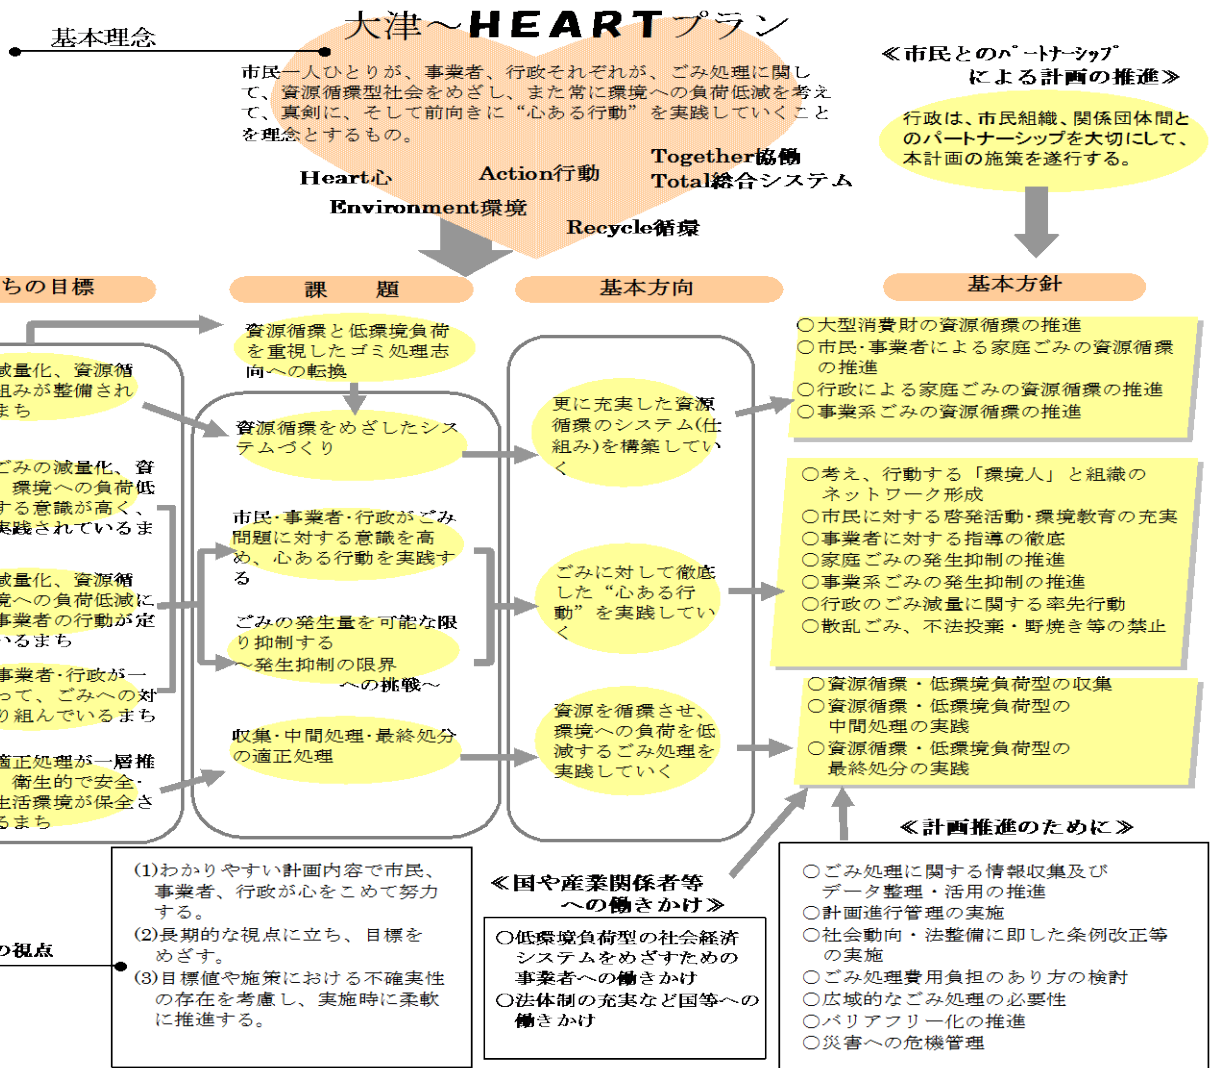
基本理念

大津～HEARTプラン

市民一人ひとりが、事業者、行政それぞれが、ごみ処理に関して、資源循環型社会をめざし、また常に環境への負荷低減を考えて、真剣に、そして前向きに“心ある行動”を実践していくことを理念とするもの。

Heart心
Action行動
Together協働
Total総合システム
Environment環境
Recycle循環

≪市民とのパートナーシップによる計画の推進≫

行政は、市民組織、関係団体間とのパートナーシップを大切にして、本計画の施策を遂行する。

ちの目標

課　題

基本方向

基本方針

減量化、資源循組みが整備されまち

ごみの減量化、資環境への負荷低する意識が高く、実践されているま

減量化、資源循境への負荷低減に事業者の行動が定いるまち

事業者・行政が一って、ごみへの対り組んでいるまち

適正処理が一層推衛生的で安全・生活環境が保全さるまち

資源循環と低環境負荷を重視したゴミ処理志向への転換

資源循環をめざしたシステムづくり

市民・事業者・行政がごみ問題に対する意識を高め、心ある行動を実践する

ごみの発生量を可能な限り抑制する
～発生抑制の限界
～への挑戦～

収集・中間処理・最終処分の適正処理

更に充実した資源循環のシステム(仕組み)を構築していく

ごみに対して徹底した“心ある行動”を実践していく

資源を循環させ、環境への負荷を低減するごみ処理を実践していく

○大型消費財の資源循環の推進
○市民・事業者による家庭ごみの資源循環の推進
○行政による家庭ごみの資源循環の推進
○事業系ごみの資源循環の推進

○考え、行動する「環境人」と組織のネットワーク形成
○市民に対する啓発活動・環境教育の充実
○事業者に対する指導の徹底
○家庭ごみの発生抑制の推進
○事業系ごみの発生抑制の推進
○行政のごみ減量に関する率先行動
○散乱ごみ、不法投棄・野焼き等の禁止

○資源循環・低環境負荷型の収集
○資源循環・低環境負荷型の中間処理の実践
○資源循環・低環境負荷型の最終処分の実践

≪計画推進のために≫

○ごみ処理に関する情報収集及びデータ整理・活用の推進
○計画進行管理の実施
○社会動向・法整備に即した条例改正等の実施
○ごみ処理費用負担のあり方の検討
○広域的なごみ処理の必要性
○バリアフリー化の推進
○災害への危機管理

の視点

(1)わかりやすい計画内容で市民、事業者、行政が心をこめて努力する。
(2)長期的な視点に立ち、目標をめざす。
(3)目標値や施策における不確実性の存在を考慮し、実施時に柔軟に推進する。

≪国や産業関係者等への働きかけ≫

○低環境負荷型の社会経済システムをめざすための事業者への働きかけ
○法体制の充実など国等への働きかけ